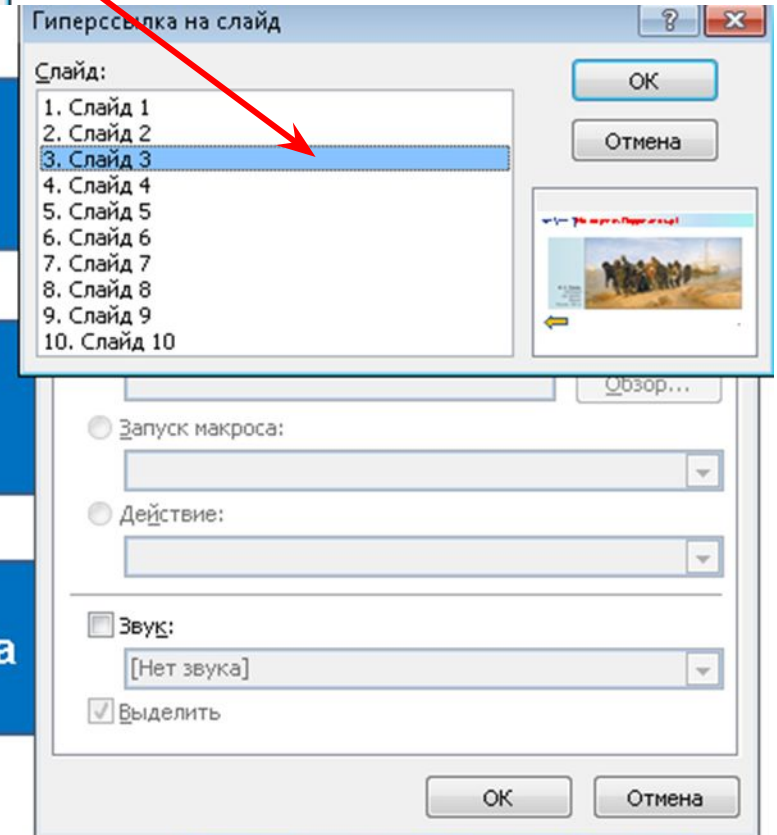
Гиперссылка на слайд
?
x
Слайд:
1. Слайд 1
2. Слайд 2
3. Слайд 3
4. Слайд 4
5. Слайд 5
6. Слайд 6
7. Слайд 7
8. Слайд 8
9. Слайд 9
10. Слайд 10
ОК
Отмена
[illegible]
Обзор...
Запуск макроса:
Действие:
Звук:
[Нет звука]
Выделить
ОК
Отмена
а